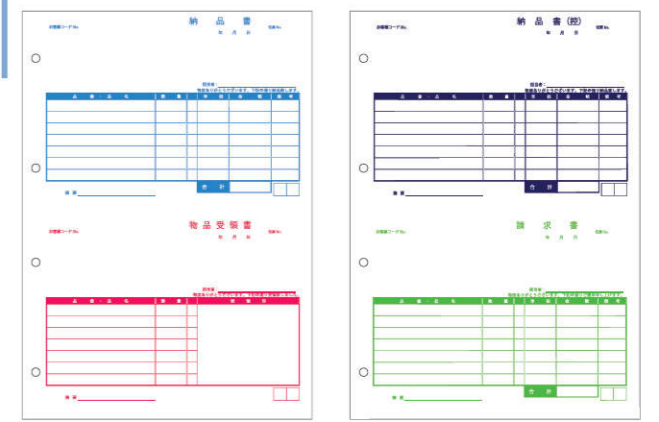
お客様コードNo.
納 品 書
年 月 日
伝票No.

担当者
毎度ありがとうございます。下記の通り納品致します。

| 品 番 ・ 品 名 | 数 量 | | 単 価 | 金 額 | 備 考 |
|---|---|---|---|---|---|
| | | | | | |

摘 要
合 計

お客様コードNo.
納 品 書(控)
年 月 日
伝票No.

担当者
毎度ありがとうございます。下記の通り納品致します。

| 品 番 ・ 品 名 | 数 量 | | 単 価 | 金 額 | 備 考 |
|---|---|---|---|---|---|
| | | | | | |

摘 要
合 計

お客様コードNo.
物 品 受 領 書
年 月 日

担当者
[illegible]

| 品 番 ・ 品 名 | 数 量 | | 備 考 |
|---|---|---|---|
| | | | |

摘 要

お客様コードNo.
請 求 書
年 月 日

担当者
毎度ありがとうございます。下記の通り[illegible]

| 品 番 ・ 品 名 | 数 量 | | 単 価 | 金 額 | 備 考 |
|---|---|---|---|---|---|
| | | | | | |

摘 要
合 計